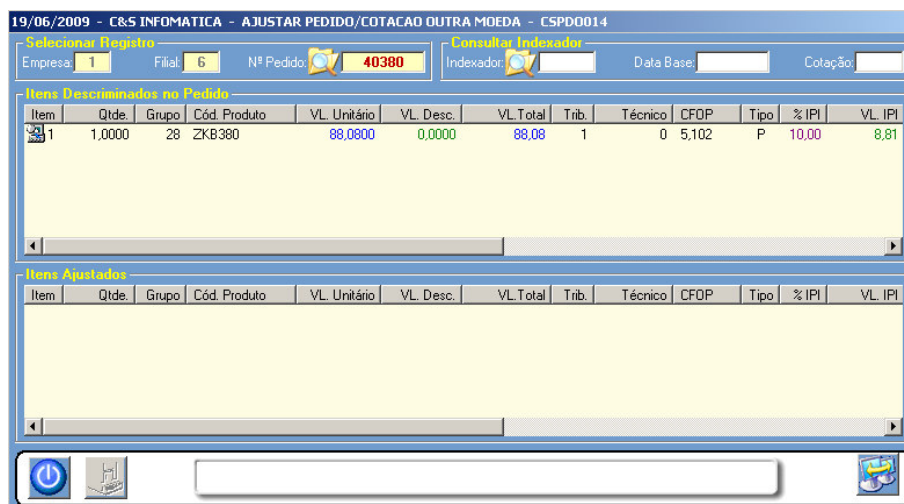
19/06/2009 - C&S INFOMATICA - AJUSTAR PEDIDO/COTACAO OUTRA MOEDA - CSPD0014

Selecionar Registro
Empresa: 1 Filial: 6 Nº Pedido: 40380

Consultar Indexador
Indexador: Data Base: Cotação:

Itens Descriminados no Pedido

| Item | Qtde. | Grupo | Cód. Produto | VL. Unitário | VL. Desc. | VL.Total | Trib. | Técnico | CFOP | Tipo | % IPI | VL. IPI |
|---|---|---|---|---|---|---|---|---|---|---|---|---|
| 1 | 1,0000 | 28 | ZKB380 | 88,0800 | 0,0000 | 88,08 | 1 | 0 | 5,102 | P | 10,00 | 8,81 |

Itens Ajustados

| Item | Qtde. | Grupo | Cód. Produto | VL. Unitário | VL. Desc. | VL.Total | Trib. | Técnico | CFOP | Tipo | % IPI | VL. IPI |
|---|---|---|---|---|---|---|---|---|---|---|---|---|